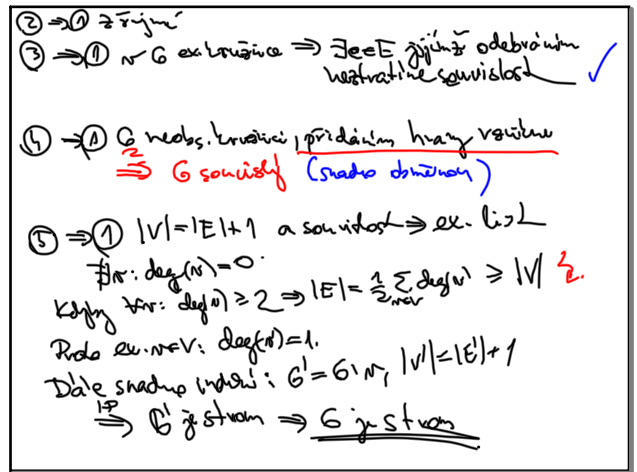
② ⇒ ① zřejmé

③ ⇒ ① v G existuje kružnice ⇒ ∃e∈E jejímž odebráním neztratíme souvislost ✓

④ ⇒ ① G neobs. kružnici, přidáním hrany vznikne
2
⇒ G souvislý (snadno dokážeme)

⑤ ⇒ ① $|V|=|E|+1$ a souvislost ⇒ ex. list
$\nexists v: deg(v)=0$.
Kdyby $\forall v: deg(v) \geq 2 \Rightarrow |E| = \frac{1}{2}\sum_{v\in V} deg(v) \geq |V|$ ↯.
Proto ex. $v\in V$: $deg(v)=1$.
Dále snadno indukcí: $G' = G \setminus v$, $|V'|=|E'|+1$
I.P.
⇒ G' je strom ⇒ G je strom